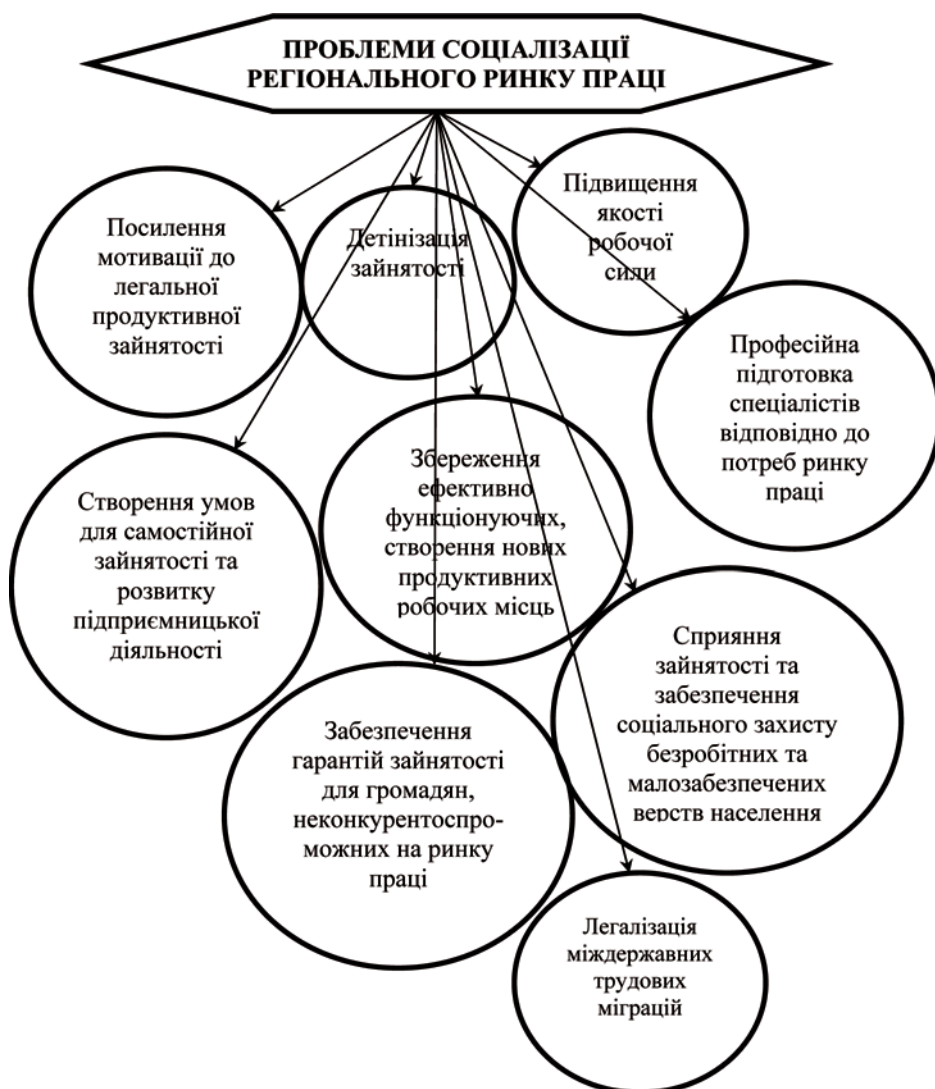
ПРОБЛЕМИ СОЦІАЛІЗАЦІЇ РЕГІОНАЛЬНОГО РИНКУ ПРАЦІ

Посилення мотивації до легальної продуктивної зайнятості

Детінізація зайнятості

Підвищення якості робочої сили

Професійна підготовка спеціалістів відповідно до потреб ринку праці

Створення умов для самостійної зайнятості та розвитку підприємницької діяльності

Збереження ефективно функціонуючих, створення нових продуктивних робочих місць

Сприяння зайнятості та забезпечення соціального захисту безробітних та малозабезпечених верств населення

Забезпечення гарантій зайнятості для громадян, неконкурентоспроможних на ринку праці

Легалізація міждержавних трудових міграцій